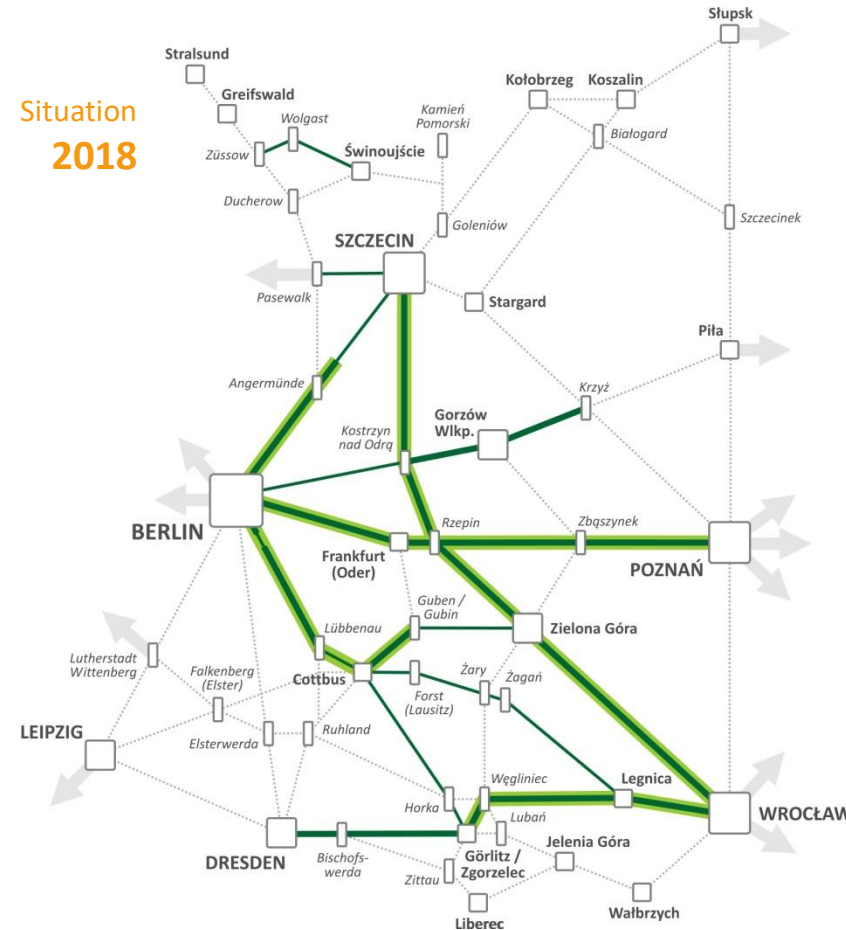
Situation
2018

Słupsk
Stralsund
Greifswald
Kołobrzeg
Koszalin
Kamień Pomorski
Wolgast
Züssow
Świnoujście
Białogard
Ducherow
Goleniów
Szczecinek
SZCZECIN
Pasewalk
Stargard
Piła
Angermünde
Krzyż
Kostrzyn nad Odrą
Gorzów Wlkp.
BERLIN
Rzepin
Zbąszynek
Frankfurt (Oder)
POZNAŃ
Guben / Gubin
Lübbenau
Zielona Góra
Lutherstadt Wittenberg
Falkenberg (Elster)
Cottbus
Żary
Żagań
Forst (Lausitz)
Elsterwerda
Ruhland
LEIPZIG
Węgliniec
Legnica
Horka
Lubań
WROCŁAW
DRESDEN
Bischofswerda
Jelenia Góra
Görlitz / Zgorzelec
Zittau
Wałbrzych
Liberec